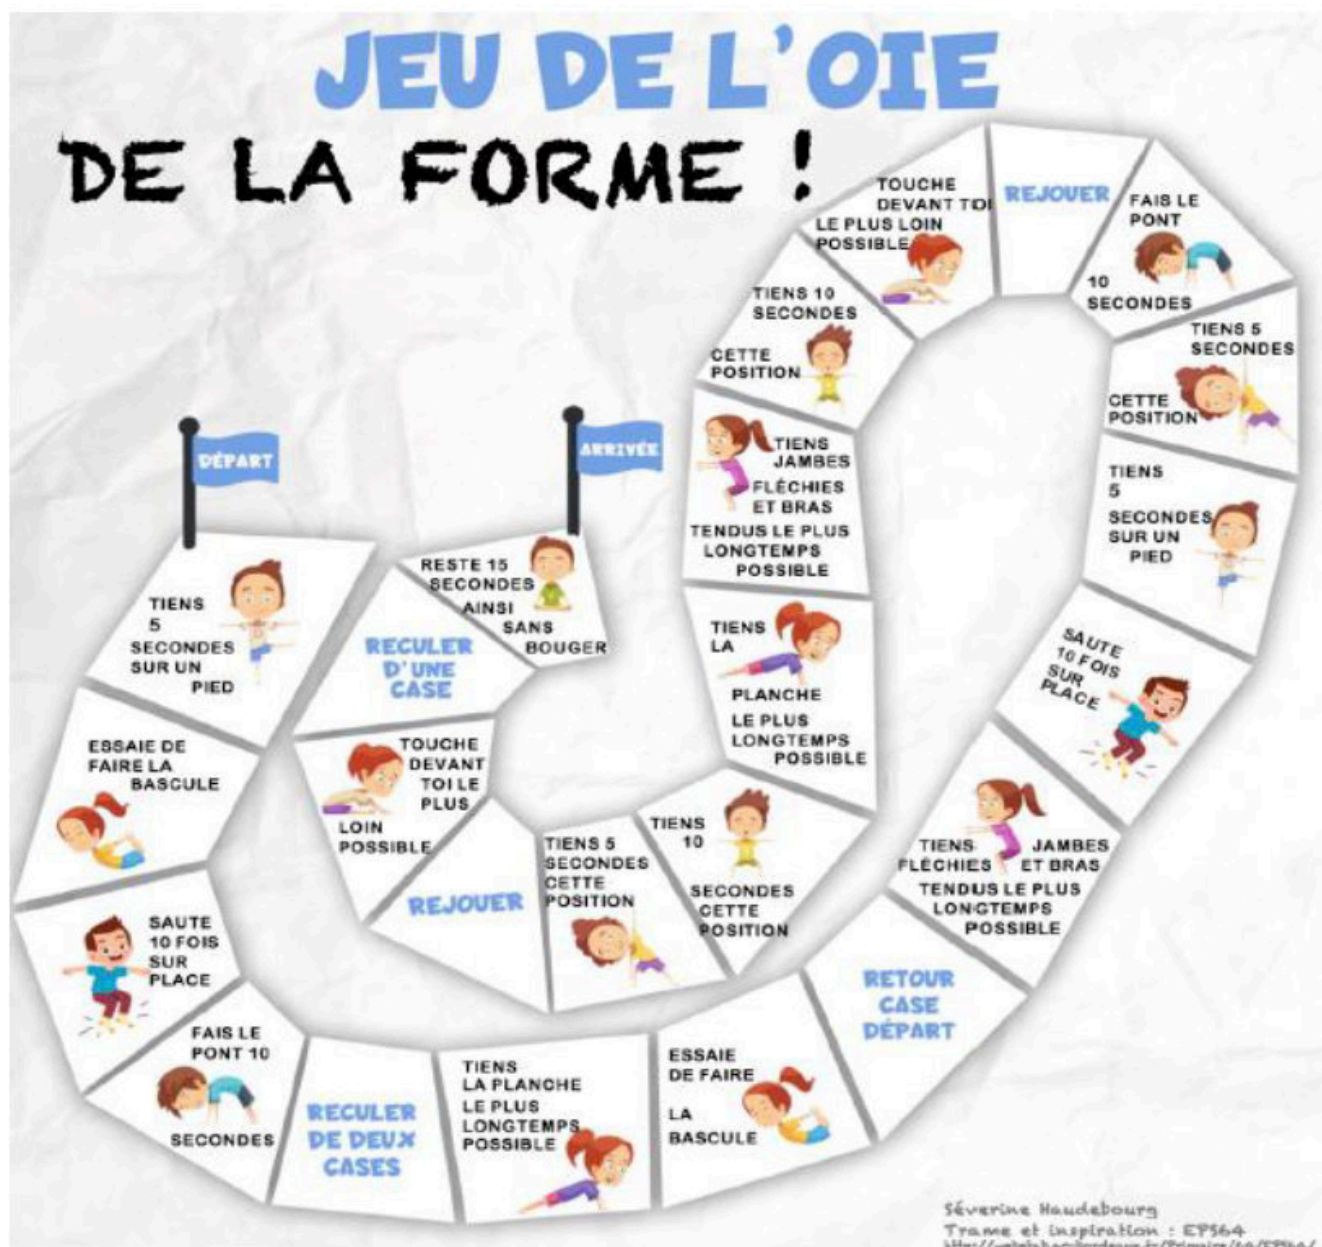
JEU DE L'OIE

DE LA FORME !

DÉPART

TIENS 5 SECONDES SUR UN PIED

ESSAIE DE FAIRE LA BASCULE

SAUTE 10 FOIS SUR PLACE

FAIS LE PONT 10 SECONDES

RECULER DE DEUX CASES

TIENS LA PLANCHE LE PLUS LONGTEMPS POSSIBLE

ESSAIE DE FAIRE LA BASCULE

RETOUR CASE DÉPART

TIENS FLÉCHIES JAMBES ET BRAS TENDUS LE PLUS LONGTEMPS POSSIBLE

SAUTE 10 FOIS SUR PLACE

TIENS 5 SECONDES SUR UN PIED

TIENS 5 SECONDES CETTE POSITION

FAIS LE PONT 10 SECONDES

REJOUER

TOUCHE DEVANT TOI LE PLUS LOIN POSSIBLE

TIENS 10 SECONDES CETTE POSITION

TIENS JAMBES FLÉCHIES ET BRAS TENDUS LE PLUS LONGTEMPS POSSIBLE

TIENS LA PLANCHE LE PLUS LONGTEMPS POSSIBLE

TIENS 10 SECONDES CETTE POSITION

TIENS 5 SECONDES CETTE POSITION

REJOUER

TOUCHE DEVANT TOI LE PLUS LOIN POSSIBLE

RECULER D'UNE CASE

RESTE 15 SECONDES AINSI SANS BOUGER

ARRIVÉE

Séverine Haudebourg
Trame et inspiration : EPS64
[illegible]